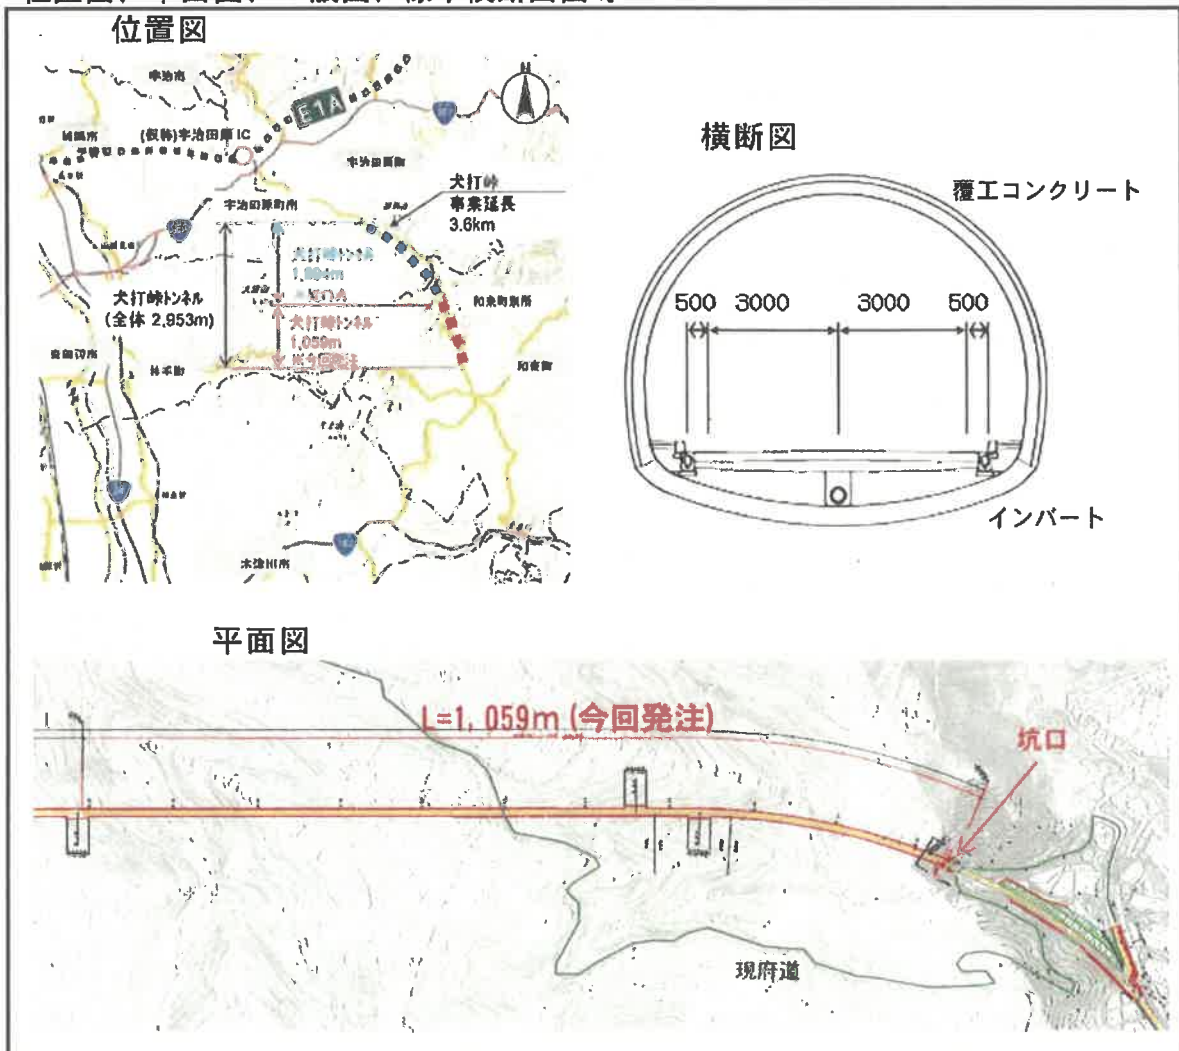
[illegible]

位置図

E1A

宇治市

城陽市

(仮称)宇治田原 IC

宇治田原町

宇治田原町南

犬打峠
事業延長
3.6km

犬打峠トンネル
1,894m

犬打峠トンネル
(全体 2,953m)

NATM

犬打峠トンネル
1,059m
(今回発注)

和束町東部

井手町

和束町

木津川市

横断図

覆工コンクリート

500　3000　3000　500

インバート

平面図

L=1, 059m (今回発注)

坑口

現府道